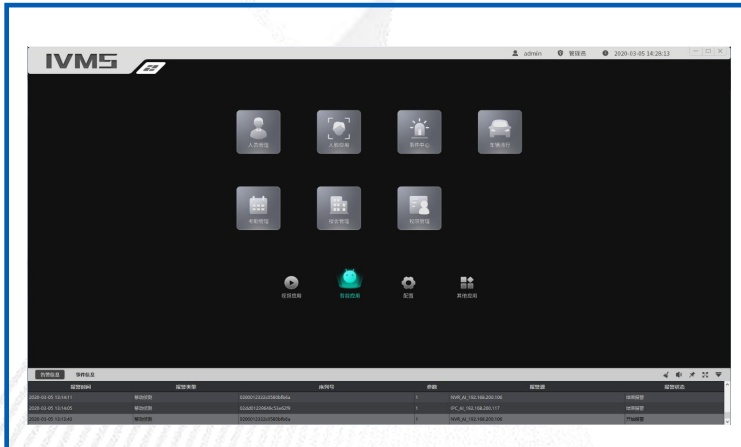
IVMS

admin 管理员 2020-03-05 14:28:13

人员管理 人脸布控 事件中心 车辆通行

考勤管理 访客管理 梯控管理

视频监控 智能检索 配置 其他应用

告警信息 事件信息

| 报警时间 | 报警类型 | 序列号 | 参数 | 报警源 | 报警状态 |
|---|---|---|---|---|---|
| 2020-03-05 13:14:11 | 移动侦测 | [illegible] | 1 | NVR_AI_192.168.200.100 | 结束报警 |
| 2020-03-05 13:14:05 | 移动侦测 | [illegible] | 1 | IPC_AI_192.168.200.117 | 结束报警 |
| 2020-03-05 13:13:45 | 移动侦测 | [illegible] | 1 | NVR_AI_192.168.200.100 | 开始报警 |